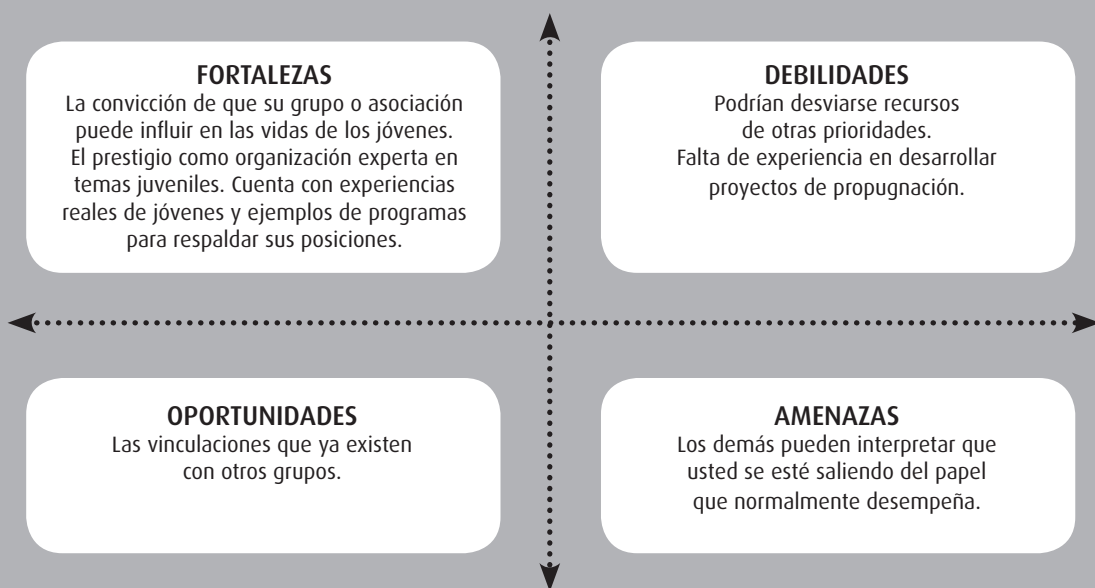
FORTALEZAS
La convicción de que su grupo o asociación puede influir en las vidas de los jóvenes. El prestigio como organización experta en temas juveniles. Cuenta con experiencias reales de jóvenes y ejemplos de programas para respaldar sus posiciones.

DEBILIDADES
Podrían desviarse recursos de otras prioridades. Falta de experiencia en desarrollar proyectos de propugnación.

OPORTUNIDADES
Las vinculaciones que ya existen con otros grupos.

AMENAZAS
Los demás pueden interpretar que usted se esté saliendo del papel que normalmente desempeña.